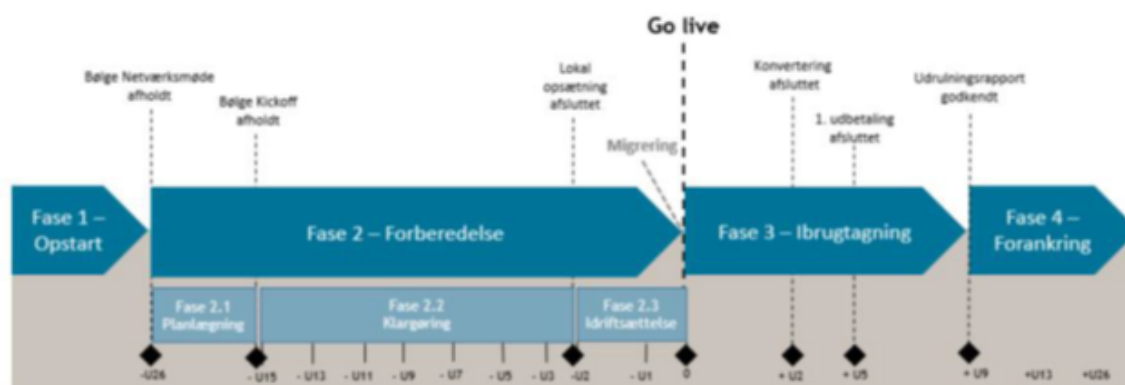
Go live

Bølge Netværksmøde afholdt

Bølge Kickoff afholdt

Lokal opsætning afsluttet

Migrering

Konvertering afsluttet

1. udbetaling afsluttet

Udrulningsrapport godkendt

Fase 1 – Opstart

Fase 2 – Forberedelse

Fase 3 – Ibrugtagning

Fase 4 – Forankring

Fase 2.1 Planlægning

Fase 2.2 Klargøring

Fase 2.3 Idriftsættelse

-U26 - U15 - U13 - U11 - U9 - U7 - U5 - U3 -U2 - U1 0 + U2 + U5 + U9 +U13 +U26